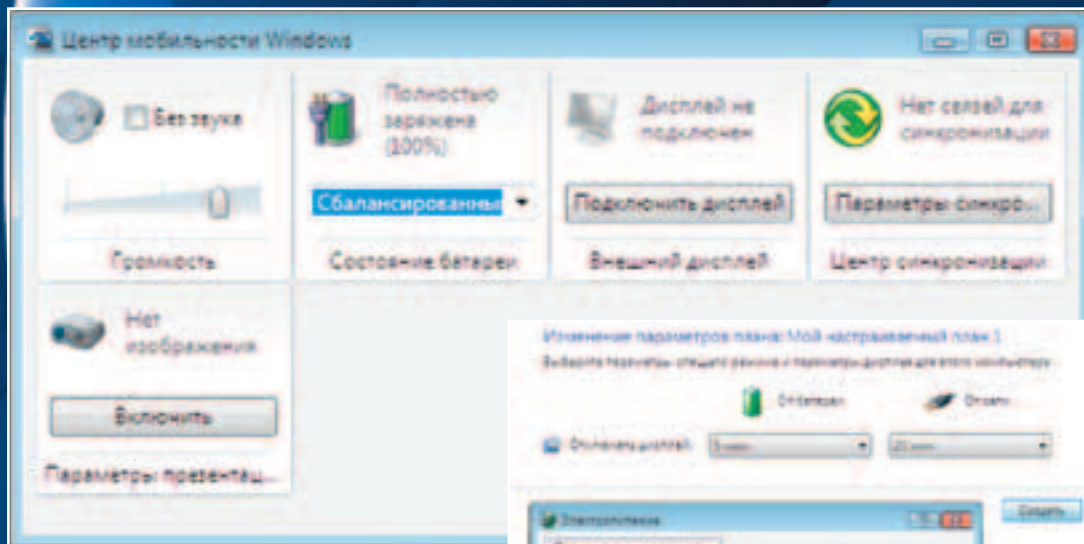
Центр мобильности Windows

Без звука

Громкость

Полностью заряжена (100%)

Сбалансированны

Состояние батареи

Дисплей не подключен

Подключить дисплей

Внешний дисплей

Нет связей для синхронизации

Параметры синхро...

Центр синхронизации

Нет изображения

Включить

Параметры презентац...

Изменение параметров плана: Мой настраиваемый план 1

Выберите параметры спящего режима и параметры дисплея для этого компьютера

От батареи

От сети

Отключать дисплей: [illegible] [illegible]

Создать

Электропитание